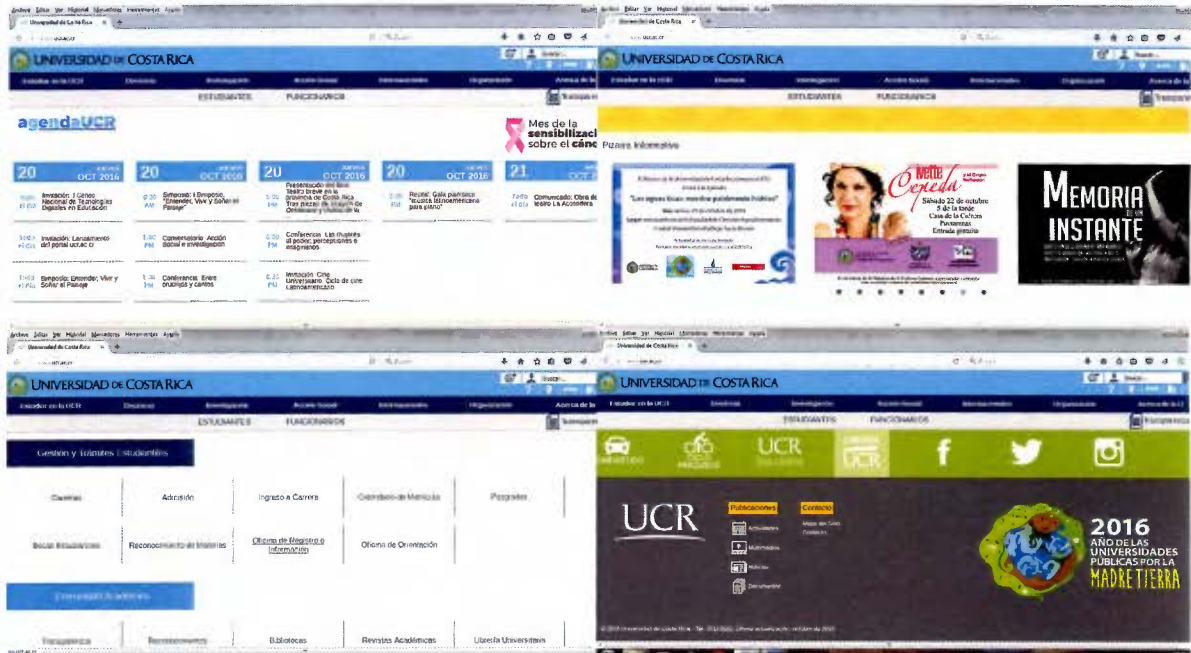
Archivo Editar Ver Historial Marcadores Herramientas Ayuda
Universidad de Costa Rica

UNIVERSIDAD DE COSTA RICA
Estudiar en la UCR Docencia Investigación Acción Social Internacionales Organización Acerca de la
ESTUDIANTES FUNCIONARIOS Transparencia

agendaUCR

Mes de la sensibilización sobre el cáncer

20 OCT 2016
Invitación: I Censo Nacional de Tecnologías Digitales en Educación
Invitación: Lanzamiento del portal ucr.ac.cr
Simposio: Entender, Vivir y Soñar el Paisaje

20 OCT 2016
8:30 AM Simposio: I Simposio "Entender, Vivir y Soñar el Paisaje"
1:30 PM Conversatorio: Acción Social e Investigación
1:30 PM Conferencia: Entre crucifijos y cantos

20 OCT 2016
Presentación del libro: Teatro breve en la provincia de Costa Rica. Tres piezas de Ordenanzas y Oficios de la
5:00 PM Conferencia: Las ilusiones al poder: percepciones e imaginarios
6:30 PM Invitación Cine Universitario: Ciclo de cine Latinoamericano

20 OCT 2016
7:00 PM Recital: Gala pianística "Música latinoamericana para piano"

21 OCT
Todo el día Comunicado: Obra de teatro La Acosadora

Pizarra informativa

"Las aguas tisas: nuestro patrimonio hídrico"

Mette Cepeda
Sábado 22 de octubre
5 de la tarde
Casa de la Cultura
Puntarenas
Entrada gratuita

MEMORIA INSTANTE

Gestión y Trámites Estudiantiles
Carreras | Admisión | Ingreso a Carrera | Calendario de Matrícula | Posgrados
Becas Estudiantiles | Reconocimiento de títulos | Oficina de Registro e Información | Oficina de Orientación
Comunidad Académica
Transparencia | Reconocimientos | Bibliotecas | Revistas Académicas | Librería Universitaria

UCR
Publicaciones
Actividades
Multimedia
Noticias
Documentos
Contacto
Mapa del Sitio
Contactos

2016 AÑO DE LAS UNIVERSIDADES PÚBLICAS POR LA MADRE TIERRA

© 2016 Universidad de Costa Rica - Tel. 2511-0000. Última actualización: octubre de 2016